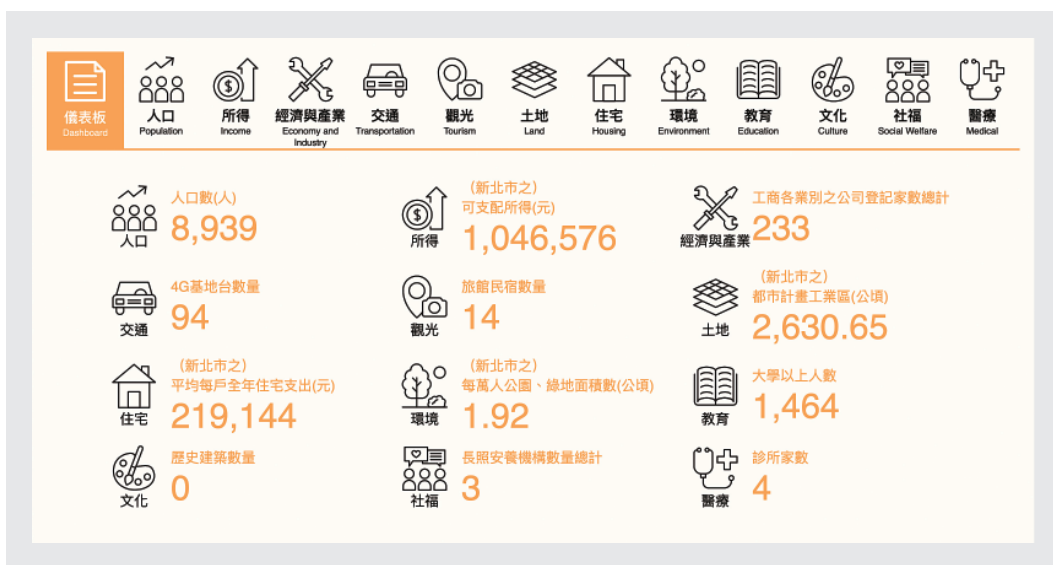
儀表板
Dashboard

人口
Population

所得
Income

經濟與產業
Economy and Industry

交通
Transportation

觀光
Tourism

土地
Land

住宅
Housing

環境
Environment

教育
Education

文化
Culture

社福
Social Welfare

醫療
Medical

人口
人口數(人)
8,939

所得
(新北市之)
可支配所得(元)
1,046,576

經濟與產業
工商各業別之公司登記家數總計
233

交通
4G基地台數量
94

觀光
旅館民宿數量
14

土地
(新北市之)
都市計畫工業區(公頃)
2,630.65

住宅
(新北市之)
平均每戶全年住宅支出(元)
219,144

環境
(新北市之)
每萬人公園、綠地面積數(公頃)
1.92

教育
大學以上人數
1,464

文化
歷史建築數量
0

社福
長照安養機構數量總計
3

醫療
診所家數
4